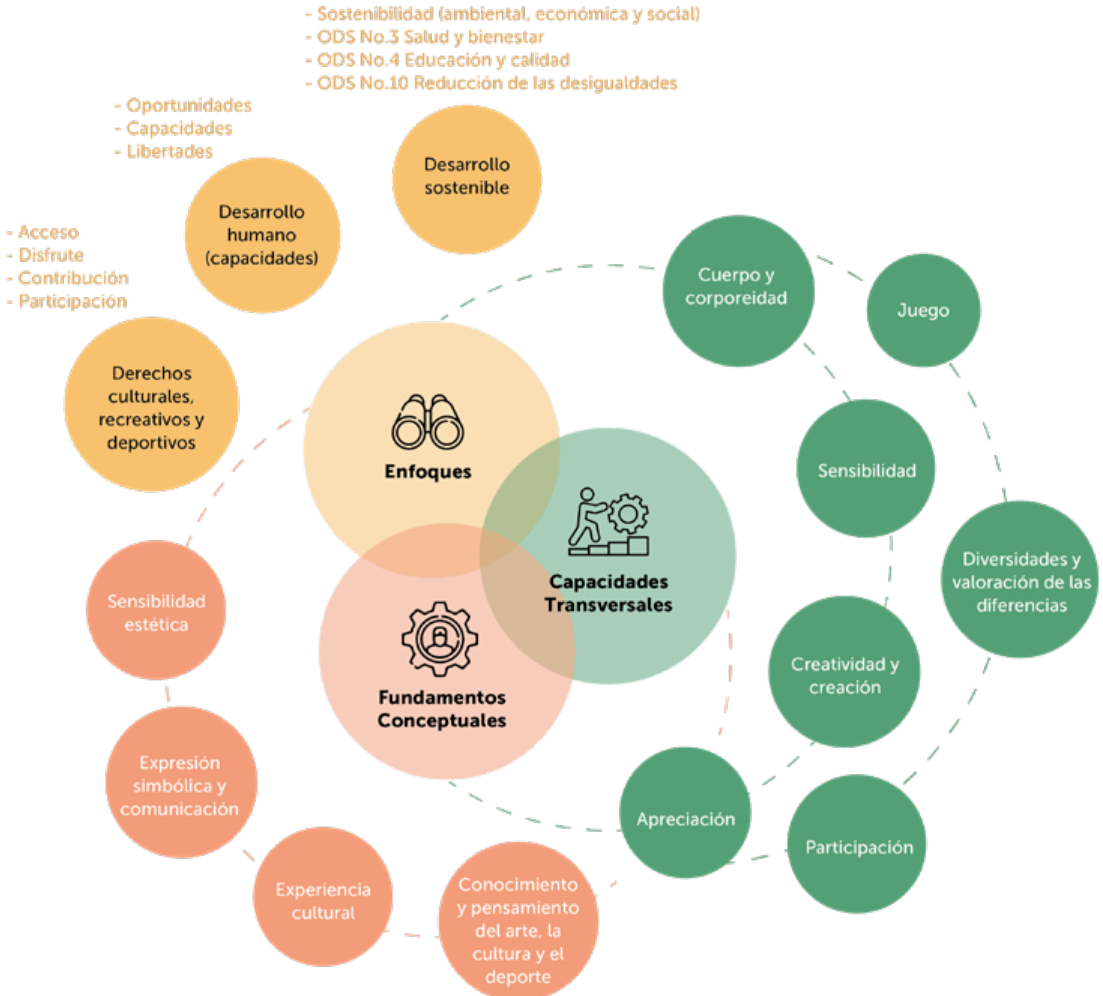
- Sostenibilidad (ambiental, económica y social)
- ODS No.3 Salud y bienestar
- ODS No.4 Educación y calidad
- ODS No.10 Reducción de las desigualdades

Desarrollo sostenible

- Oportunidades
- Capacidades
- Libertades

Desarrollo humano (capacidades)

- Acceso
- Disfrute
- Contribución
- Participación

Derechos culturales, recreativos y deportivos

Enfoques

Capacidades Transversales

Fundamentos Conceptuales

Cuerpo y corporeidad

Juego

Sensibilidad

Diversidades y valoración de las diferencias

Creatividad y creación

Apreciación

Participación

Sensibilidad estética

Expresión simbólica y comunicación

Experiencia cultural

Conocimiento y pensamiento del arte, la cultura y el deporte